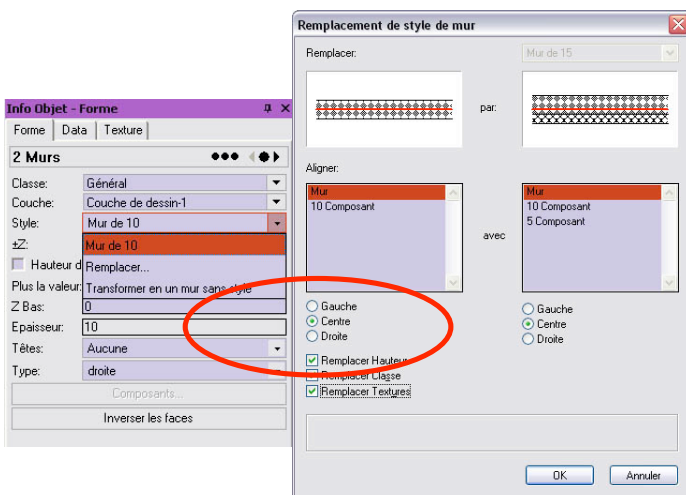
Info Objet - Forme

Forme | Data | Texture

2 Murs

Classe: Général

Couche: Couche de dessin-1

Style: Mur de 10

±Z:

Hauteur d

Plus la valeur

Z Bas: 0

Epaisseur: 10

Têtes: Aucune

Type: droite

Composants...

Inverser les faces

Mur de 10

Remplacer...

Transformer en un mur sans style

Remplacement de style de mur

Remplacer:

Mur de 15

par:

Aligner:

Mur
10 Composant

avec

Mur
10 Composant
5 Composant

Gauche
Centre
Droite

Gauche
Centre
Droite

Remplacer Hauteur
Remplacer Classe
Remplacer Textures

OK

Annuler